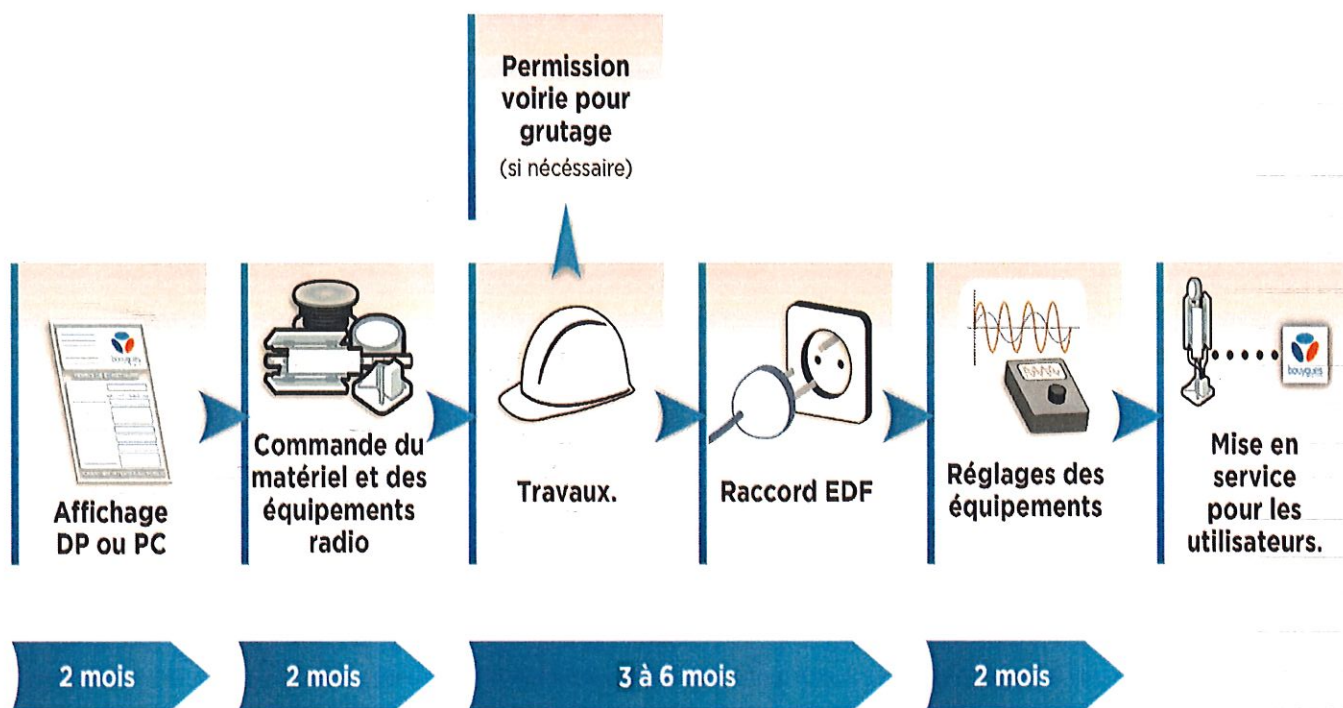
Permission voirie pour grutage
(si nécessaire)

Affichage DP ou PC

Commande du matériel et des équipements radio

Travaux.

Raccord EDF

Réglages des équipements

Mise en service pour les utilisateurs.

2 mois

2 mois

3 à 6 mois

2 mois